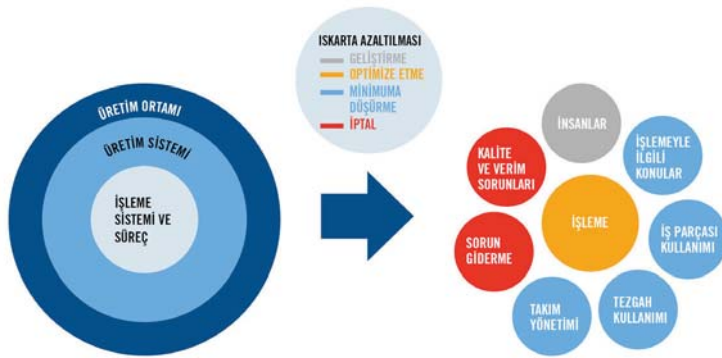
ÜRETİM ORTAMI

ÜRETİM SİSTEMİ

İŞLEME SİSTEMİ VE SÜREÇ

ISKARTA AZALTILMASI
GELİŞTİRME
OPTİMİZE ETME
MİNİMUMA DÜŞÜRME
İPTAL

İNSANLAR

İŞLEMEYLE İLGİLİ KONULAR

KALİTE VE VERİM SORUNLARI

İŞLEME

İŞ PARÇASI KULLANIMI

SORUN GİDERME

TAKIM YÖNETİMİ

TEZGAH KULLANIMI